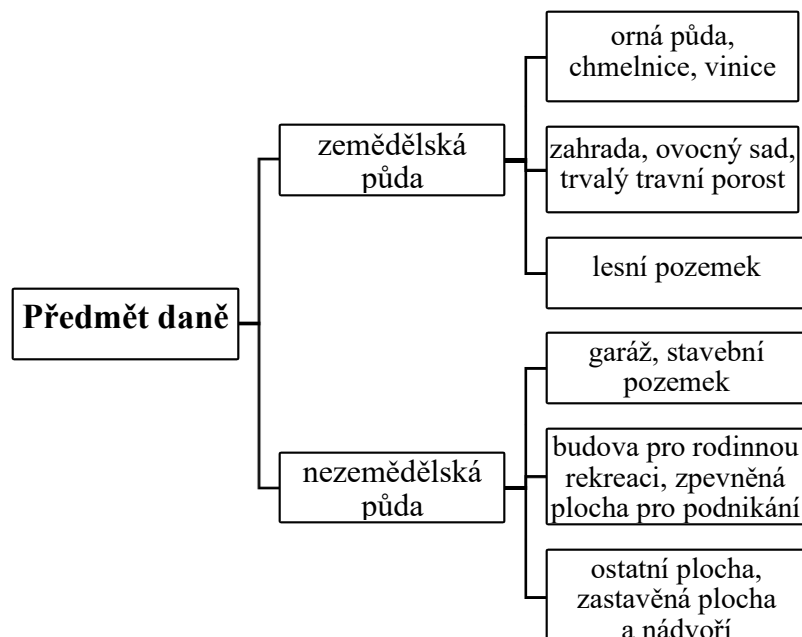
Předmět daně

zemědělská půda

orná půda, chmelnice, vinice

zahrada, ovocný sad, trvalý travní porost

lesní pozemek

nezemědělská půda

garáž, stavební pozemek

budova pro rodinnou rekreaci, zpevněná plocha pro podnikání

ostatní plocha, zastavěná plocha a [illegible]